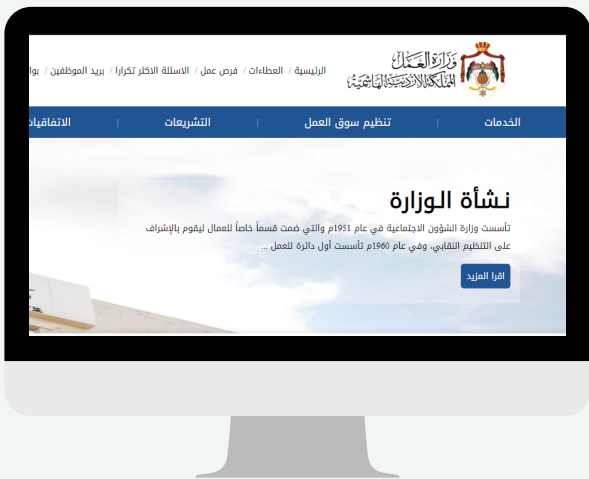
وزارة العمل
المملكة الأردنية الهاشمية

الرئيسية / العطاءات / فرص عمل / الاسئلة الاكثر تكرارا / بريد الموظفين / بوا

الخدمات | تنظيم سوق العمل | التشريعات | الاتفاقيات

نشأة الوزارة

تأسست وزارة الشؤون الاجتماعية في عام 1951م والتي ضمت قسماً خاصاً للعمال ليقوم بالإشراف على التنظيم النقابي، وفي عام 1960م تأسست أول دائرة للعمل ...

اقرا المزيد